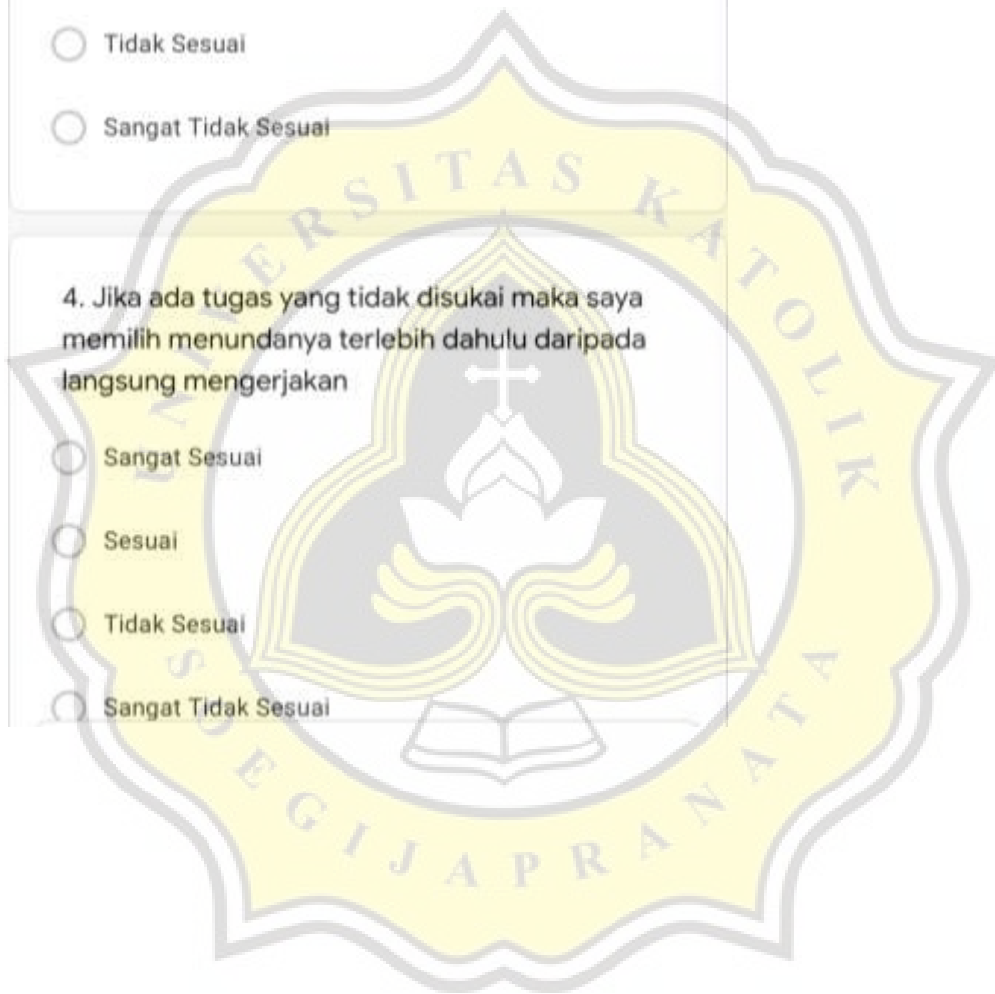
Tidak Sesuai

Sangat Tidak Sesuai

4. Jika ada tugas yang tidak disukai maka saya memilih menundanya terlebih dahulu daripada langsung mengerjakan

Sangat Sesuai

Sesuai

Tidak Sesuai

Sangat Tidak Sesuai

UNIVERSITAS KATOLIK SOEGIJAPRANATA